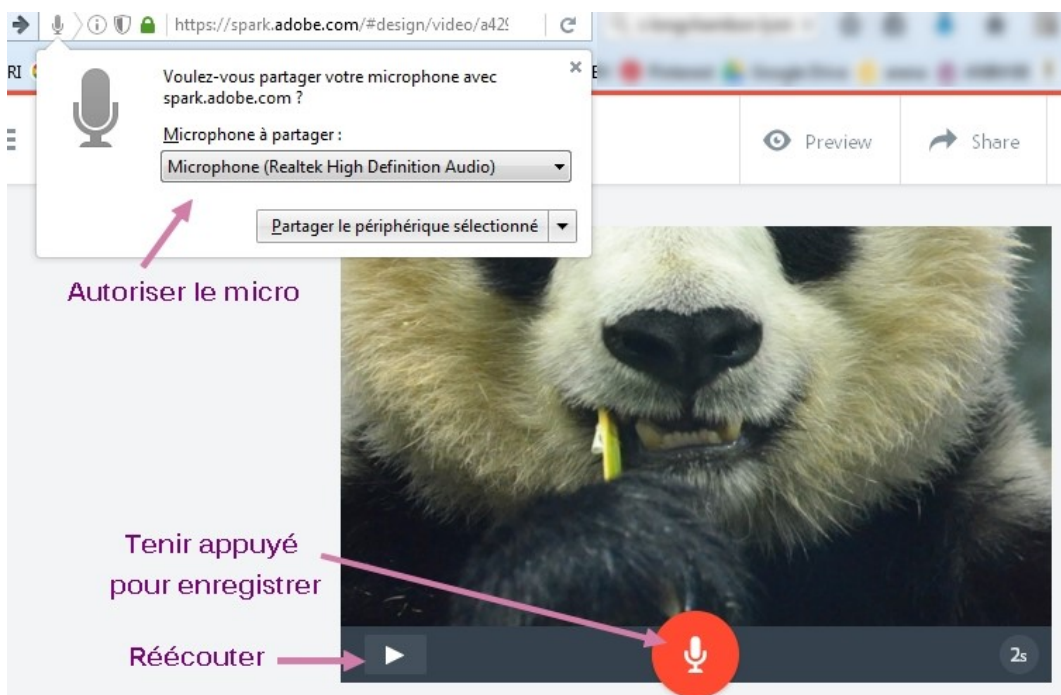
https://spark.adobe.com/#design/video/a42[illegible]

RI

Voulez-vous partager votre microphone avec spark.adobe.com ?

Microphone à partager :

Microphone (Realtek High Definition Audio)

Partager le périphérique sélectionné

Preview

Share

Autoriser le micro

Tenir appuyé pour enregistrer

Réécouter

2s